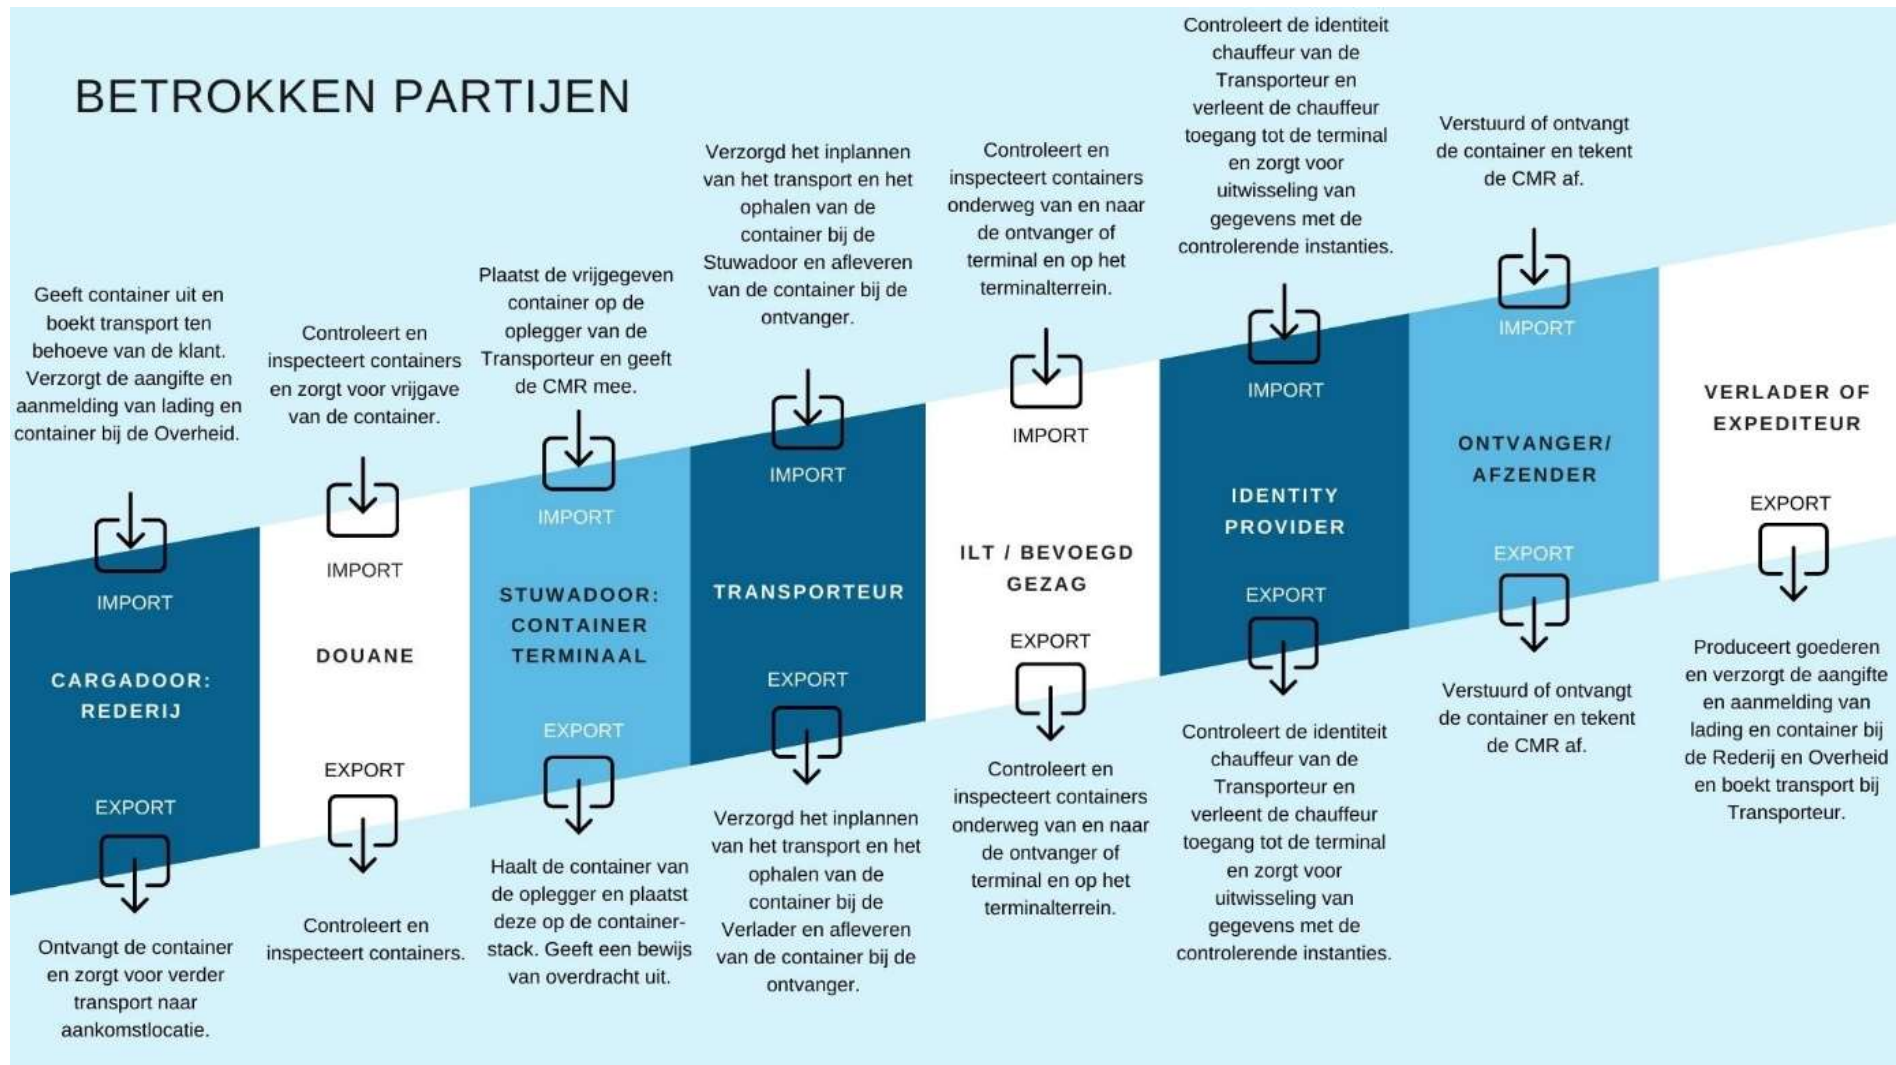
BETROKKEN PARTIJEN

Geeft container uit en boekt transport ten behoeve van de klant. Verzorgt de aangifte en aanmelding van lading en container bij de Overheid.

IMPORT

CARGADOOR: REDERIJ

EXPORT

Ontvangt de container en zorgt voor verder transport naar aankomstlocatie.

Controleert en inspecteert containers en zorgt voor vrijgave van de container.

IMPORT

DOUANE

EXPORT

Controleert en inspecteert containers.

Plaatst de vrijgegeven container op de oplegger van de Transporteur en geeft de CMR mee.

IMPORT

STUWADOOR: CONTAINER TERMINAAL

EXPORT

Haalt de container van de oplegger en plaatst deze op de container-stack. Geeft een bewijs van overdracht uit.

Verzorgd het inplannen van het transport en het ophalen van de container bij de Stuwadoor en afleveren van de container bij de ontvanger.

IMPORT

TRANSPORTEUR

EXPORT

Verzorgd het inplannen van het transport en het ophalen van de container bij de Verlader en afleveren van de container bij de ontvanger.

Controleert en inspecteert containers onderweg van en naar de ontvanger of terminal en op het terminalterrein.

IMPORT

ILT / BEVOEGD GEZAG

EXPORT

Controleert en inspecteert containers onderweg van en naar de ontvanger of terminal en op het terminalterrein.

Controleert de identiteit chauffeur van de Transporteur en verleent de chauffeur toegang tot de terminal en zorgt voor uitwisseling van gegevens met de controlerende instanties.

IMPORT

IDENTITY PROVIDER

EXPORT

Controleert de identiteit chauffeur van de Transporteur en verleent de chauffeur toegang tot de terminal en zorgt voor uitwisseling van gegevens met de controlerende instanties.

Verstuurd of ontvangt de container en tekent de CMR af.

IMPORT

ONTVANGER/ AFZENDER

EXPORT

Verstuurd of ontvangt de container en tekent de CMR af.

VERLADER OF EXPEDITEUR

EXPORT

Produceert goederen en verzorgt de aangifte en aanmelding van lading en container bij de Rederij en Overheid en boekt transport bij Transporteur.